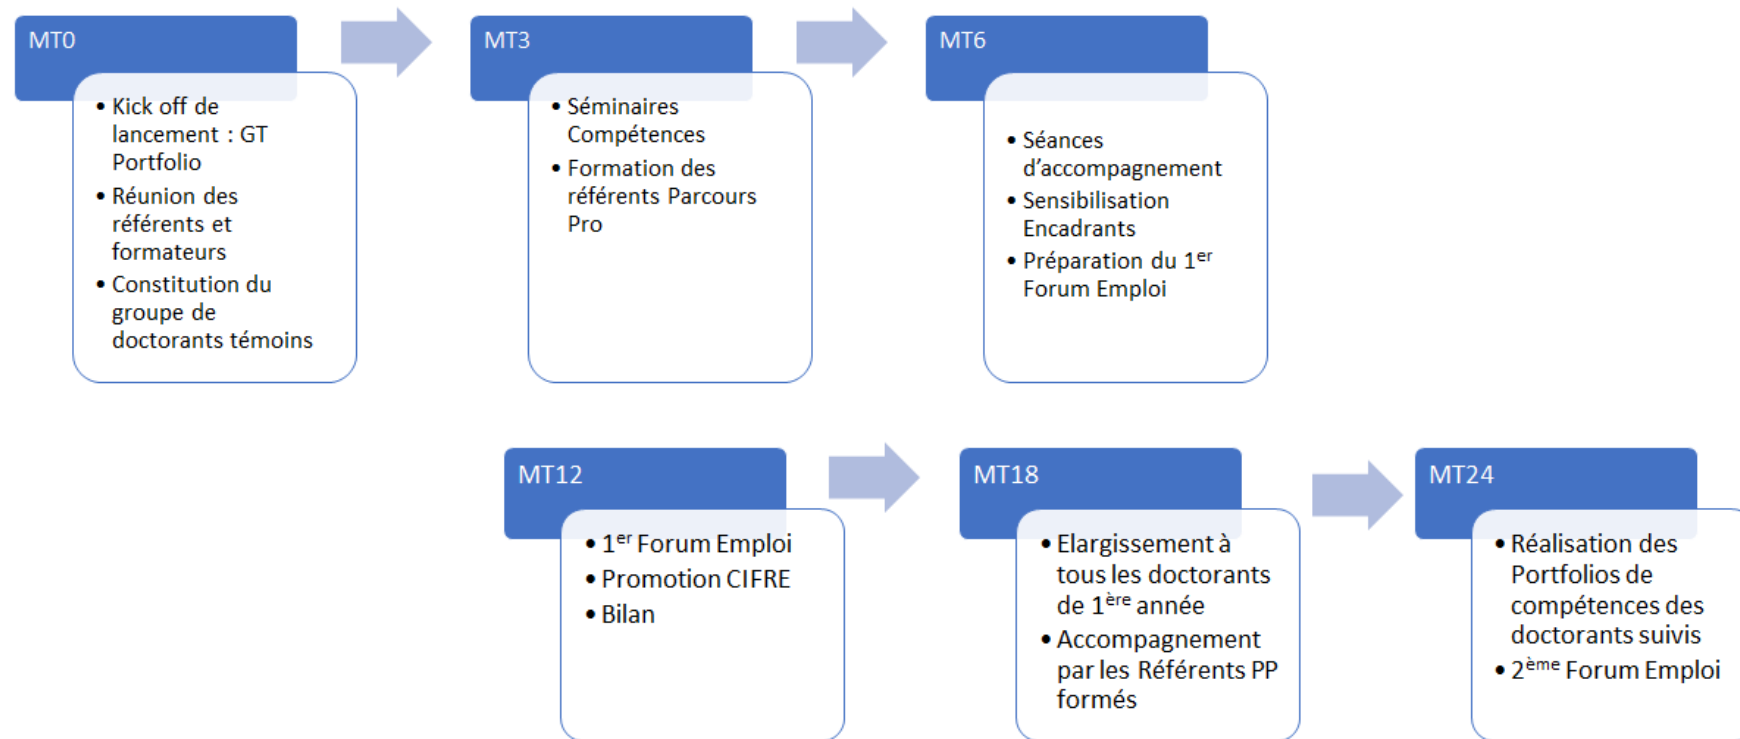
MT0

- Kick off de lancement : GT Portfolio
- Réunion des référents et formateurs
- Constitution du groupe de doctorants témoins

MT3

- Séminaires Compétences
- Formation des référents Parcours Pro

MT6

- Séances d’accompagnement
- Sensibilisation Encadrants
- Préparation du 1$^{er}$ Forum Emploi

MT12

- 1$^{er}$ Forum Emploi
- Promotion CIFRE
- Bilan

MT18

- Elargissement à tous les doctorants de 1$^{ère}$ année
- Accompagnement par les Référents PP formés

MT24

- Réalisation des Portfolios de compétences des doctorants suivis
- 2$^{ème}$ Forum Emploi